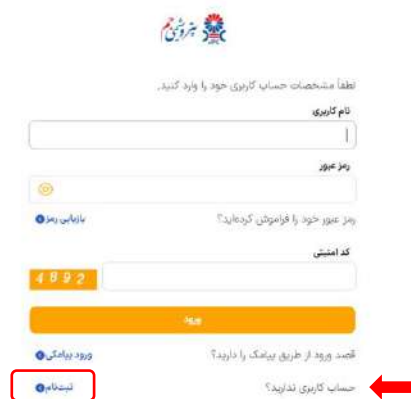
تجارت همراه

لطفاً مشخصات حساب کاربری خود را وارد کنید.

نام کاربری

رمز عبور

رمز عبور خود را فراموش کرده‌اید؟ بازیابی رمز

کد امنیتی

4892

ورود

قصد ورود از طریق پیامک را دارید؟ ورود پیامکی

حساب کاربری ندارید؟ ثبت‌نام